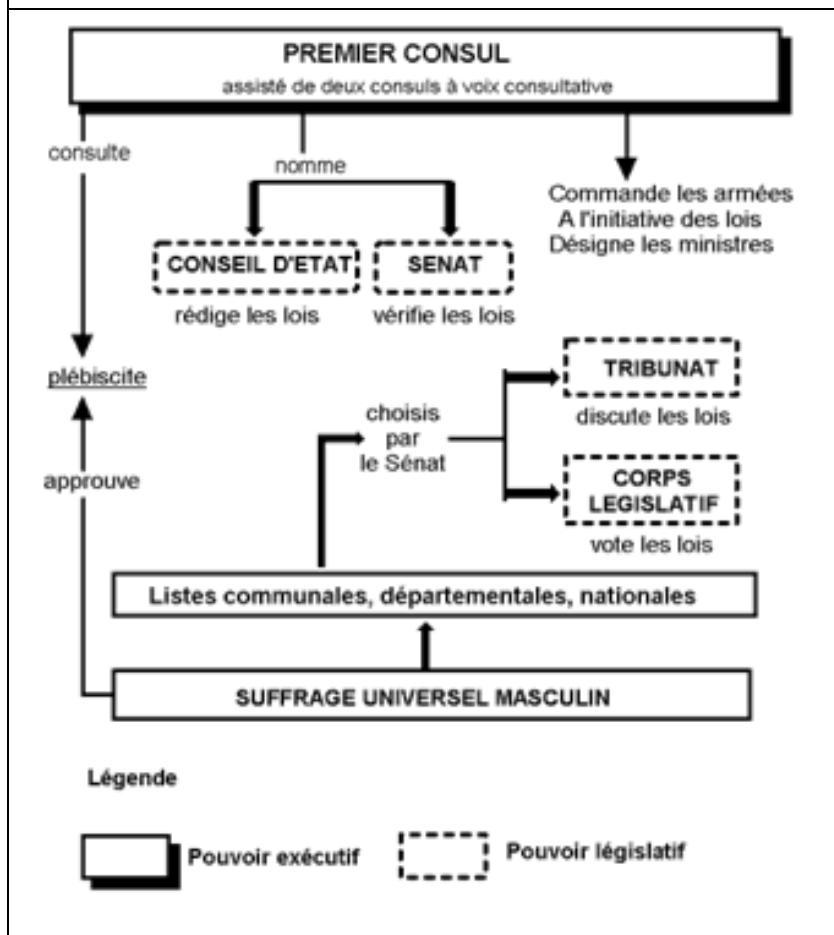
PREMIER CONSUL
assisté de deux consuls à voix consultative

consulte

nomme

Commande les armées
A l'initiative des lois
Désigne les ministres

CONSEIL D'ETAT
rédige les lois

SENAT
vérifie les lois

plébiscite

approuve

choisis par le Sénat

TRIBUNAT
discute les lois

CORPS LEGISLATIF
vote les lois

Listes communales, départementales, nationales

SUFFRAGE UNIVERSEL MASCULIN

Légende

Pouvoir exécutif

Pouvoir législatif